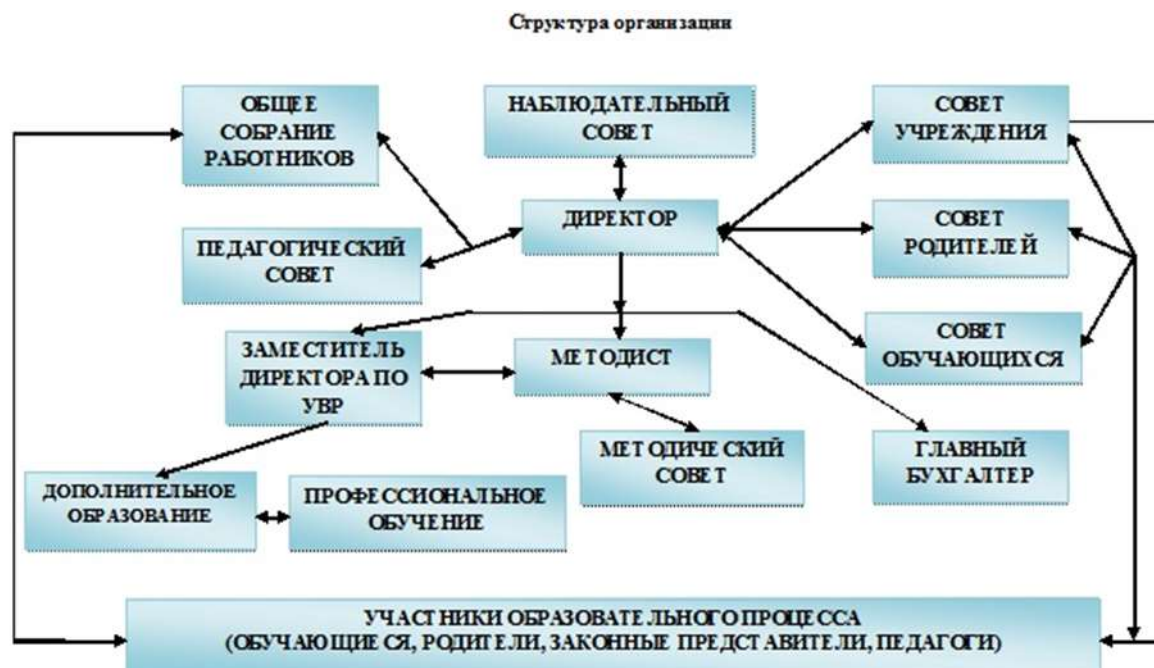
Структура организации

ОБЩЕЕ СОБРАНИЕ РАБОТНИКОВ

НАБЛЮДАТЕЛЬНЫЙ СОВЕТ

СОВЕТ УЧРЕЖДЕНИЯ

ДИРЕКТОР

ПЕДАГОГИЧЕСКИЙ СОВЕТ

СОВЕТ РОДИТЕЛЕЙ

СОВЕТ ОБУЧАЮЩИХСЯ

ЗАМЕСТИТЕЛЬ ДИРЕКТОРА ПО УВР

МЕТОДИСТ

МЕТОДИЧЕСКИЙ СОВЕТ

ГЛАВНЫЙ БУХГАЛТЕР

ДОПОЛНИТЕЛЬНОЕ ОБРАЗОВАНИЕ

ПРОФЕССИОНАЛЬНОЕ ОБУЧЕНИЕ

УЧАСТНИКИ ОБРАЗОВАТЕЛЬНОГО ПРОЦЕССА (ОБУЧАЮЩИЕСЯ, РОДИТЕЛИ, ЗАКОННЫЕ ПРЕДСТАВИТЕЛИ, ПЕДАГОГИ)